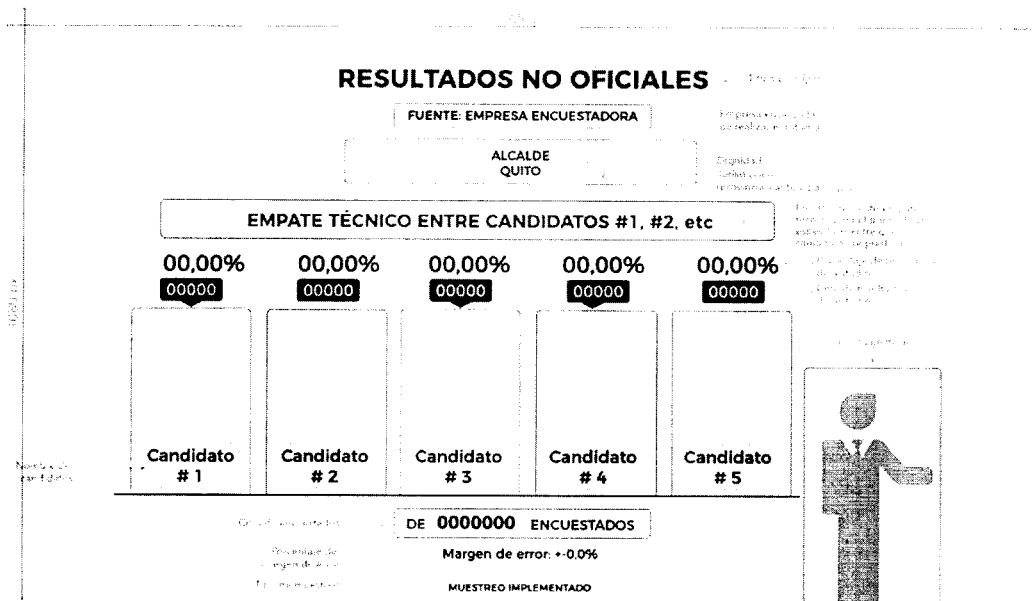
RESULTADOS NO OFICIALES

FUENTE: EMPRESA ENCUESTADORA

ALCALDE
QUITO

EMPATE TÉCNICO ENTRE CANDIDATOS #1, #2, etc

00,00%
00000

00,00%
00000

00,00%
00000

00,00%
00000

00,00%
00000

Candidato
# 1

Candidato
# 2

Candidato
# 3

Candidato
# 4

Candidato
# 5

DE 0000000 ENCUESTADOS

Margen de error: +-0.0%

MUESTREO IMPLEMENTADO

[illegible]